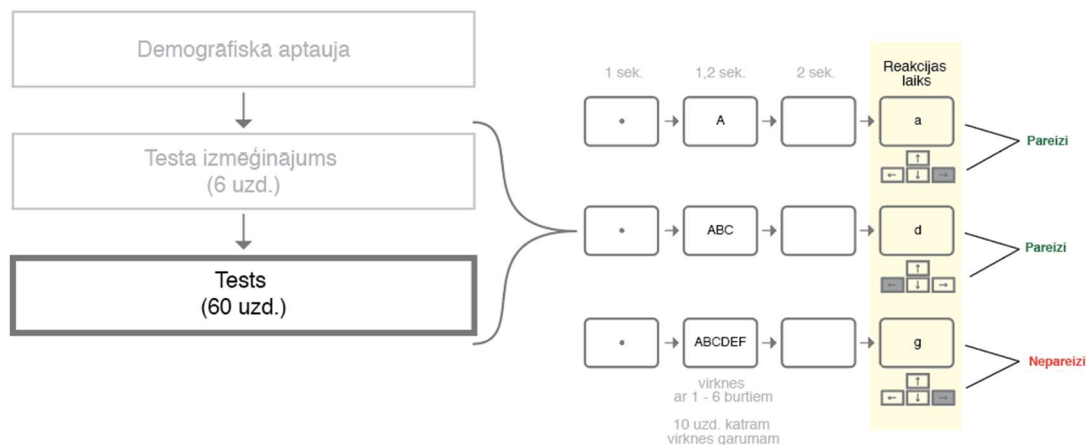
Demogrāfiskā aptauja

Testa izmēģinājums
(6 uzd.)

Tests
(60 uzd.)

1 sek.
1,2 sek.
2 sek.
Reakcijas laiks

•
A
a
↑
←
↓
→
Pareizi

•
ABC
d
↑
←
↓
→
Pareizi

•
ABCDEF
g
↑
←
↓
→
Nepareizi

virknes ar 1 - 6 burtiem

10 uzd. katram virknes garumam